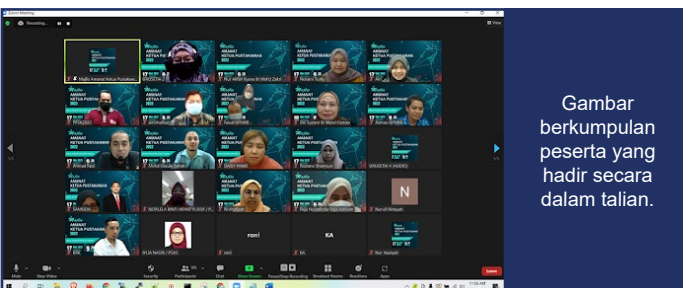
Zoom Meeting

Recording...

View

AMANAT KETUA PUSTAKAWAN 2022

Majlis Amanat Ketua Pustakawan

Nur Aliflah Syara Bt Mohd Zakir

Norsana Yusof

AMANAT KETUA PUSTAKAWAN

Faisal APHIMI

Siti Suraya Bt Mohd Osman

Azman UPMRS

AMANAT KETUA PUSTAKAWAN

Ahmad Fadzil

Mohd Danial Pawal

DAYU PSNM

Norsana Shahbudi

SYAKIRAH A. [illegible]

AMANAT KETUA PUSTAKAWAN

SAMSON

NORULA BINTI MOHD YUSOF

Norhaslam

Raja Nuruulhuda Raja Kassim

N

Nurull Hidayah

AMANAT KETUA PUSTAKAWAN

SYLIA NASIR | PSAS

roni

KA

HAFI

KA

Nur Hafizah

Mute

Stop Video

Security

Participants

Chat

Share Screen

Pause/Stop Recording

Breakout Rooms

Reactions

Apps

Leave

Gambar berkumpulan peserta yang hadir secara dalam talian.